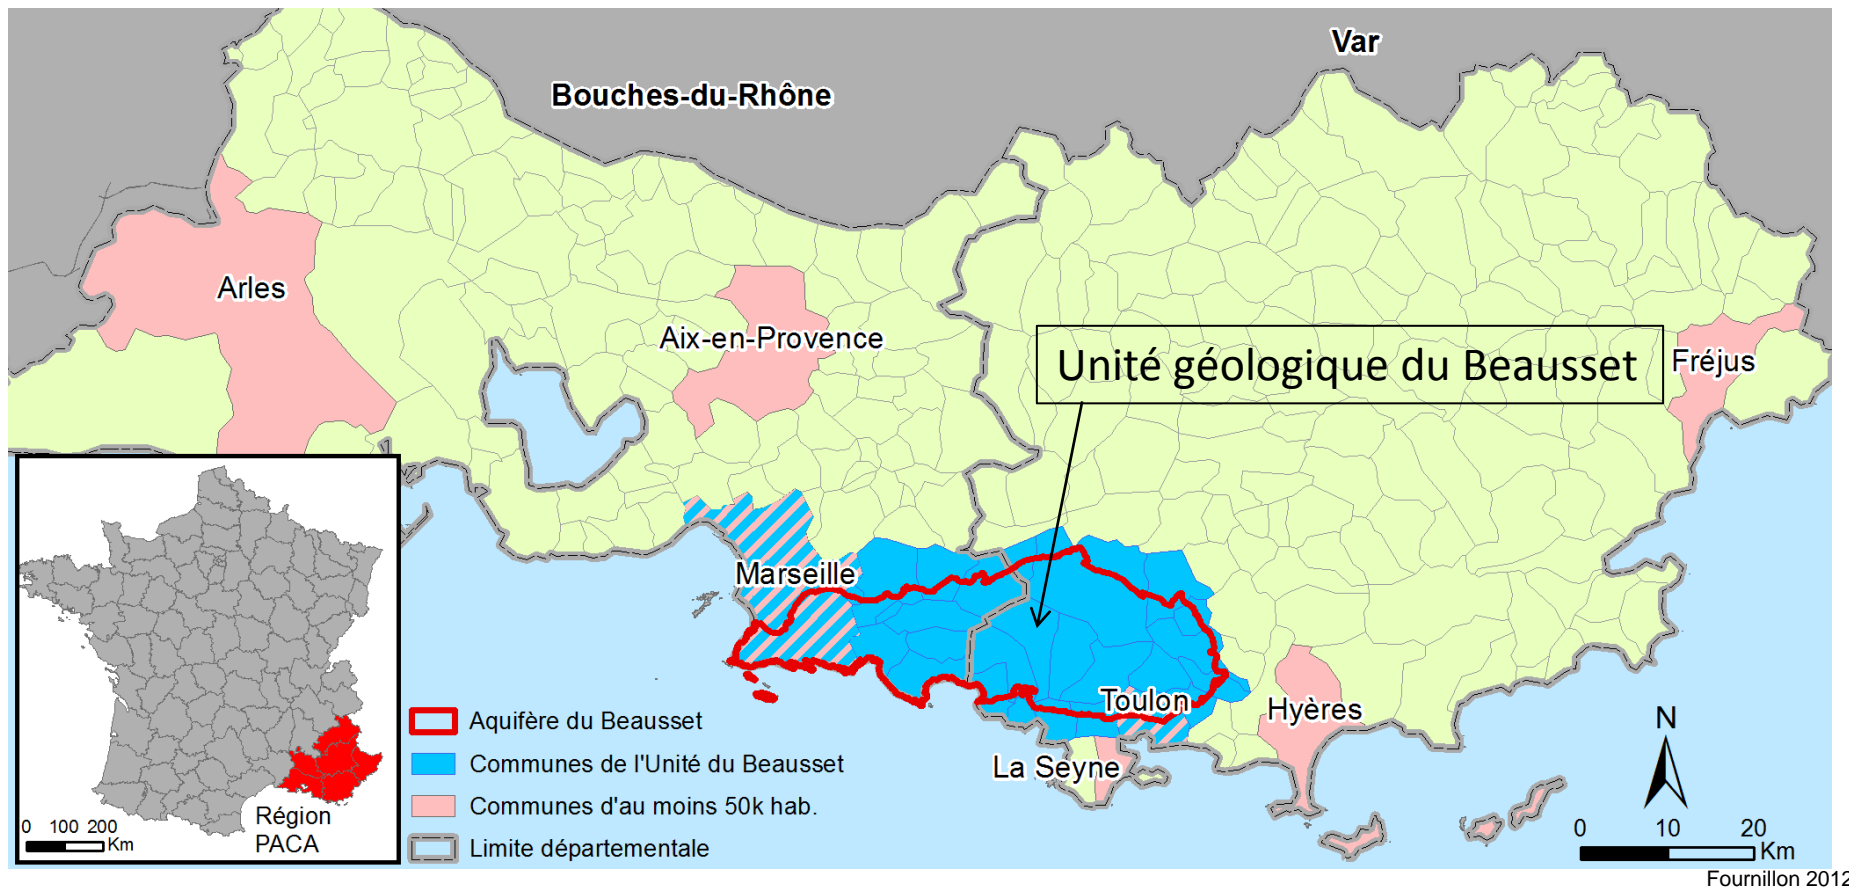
Var
Bouches-du-Rhône
Arles
Aix-en-Provence
Unité géologique du Beausset
Fréjus
Marseille
Toulon
Hyères
La Seyne
0 100 200 Km
Région PACA
Aquifère du Beausset
Communes de l'Unité du Beausset
Communes d'au moins 50k hab.
Limite départementale
N
0 10 20 Km
Fournillon 2012